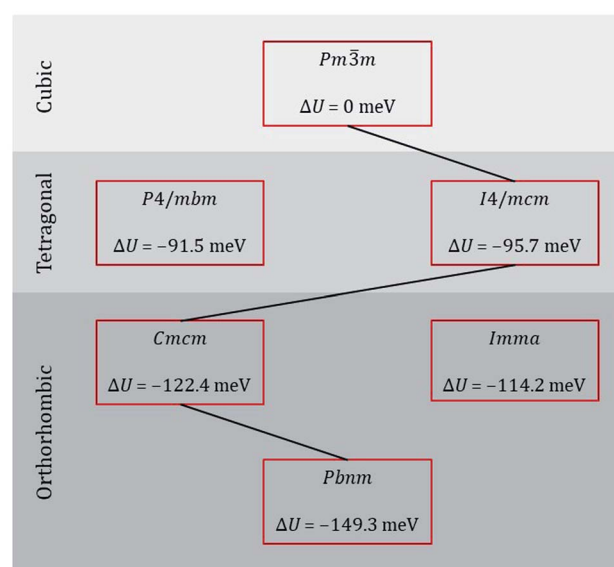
Cubic

$Pm\bar{3}m$

$\Delta U = 0$ meV

Tetragonal

$P4/mbm$

$\Delta U = -91.5$ meV

$I4/mcm$

$\Delta U = -95.7$ meV

Orthorhombic

$Cmcm$

$\Delta U = -122.4$ meV

$Imma$

$\Delta U = -114.2$ meV

$Pbnm$

$\Delta U = -149.3$ meV